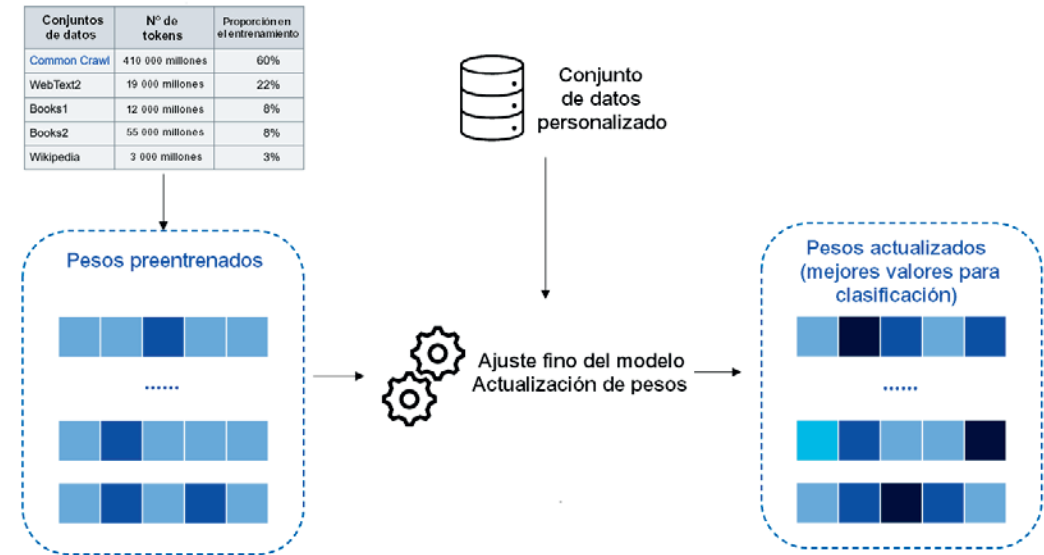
| Conjuntos de datos | Nº de tokens | Proporción en el entrenamiento |
|---|---|---|
| Common Crawl | 410 000 millones | 60% |
| WebText2 | 19 000 millones | 22% |
| Books1 | 12 000 millones | 8% |
| Books2 | 55 000 millones | 8% |
| Wikipedia | 3 000 millones | 3% |

Conjunto de datos personalizado

Pesos preentrenados

......

Ajuste fino del modelo
Actualización de pesos

Pesos actualizados (mejores valores para clasificación)

......